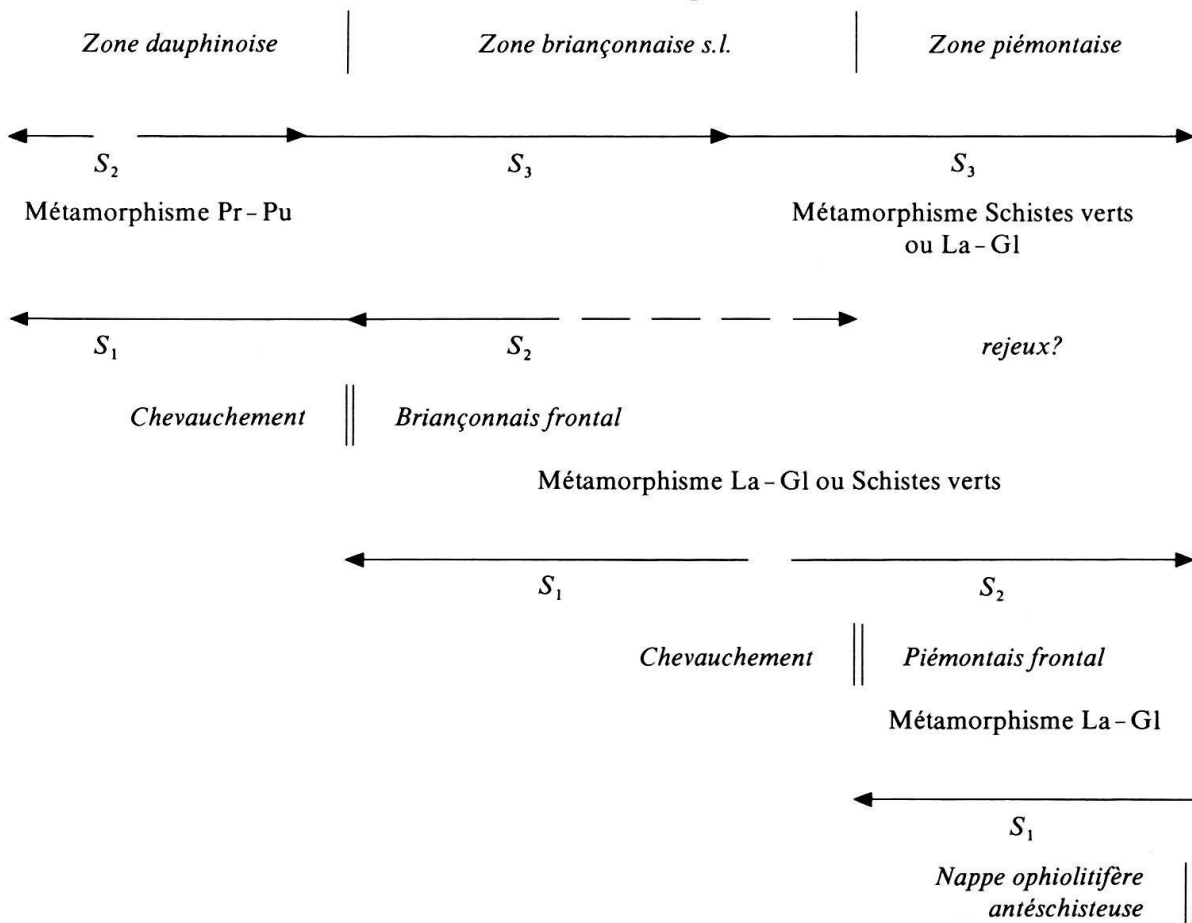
Zone dauphinoise

Zone briançonnaise s.l.

Zone piémontaise

$S_2$

$S_3$

$S_3$

Métamorphisme Pr - Pu

Métamorphisme Schistes verts ou La - Gl

$S_1$

$S_2$

rejeux?

Chevauchement

Briançonnais frontal

Métamorphisme La - Gl ou Schistes verts

$S_1$

$S_2$

Chevauchement

Piémontais frontal

Métamorphisme La - Gl

$S_1$

Nappe ophiolitifère antéschisteuse